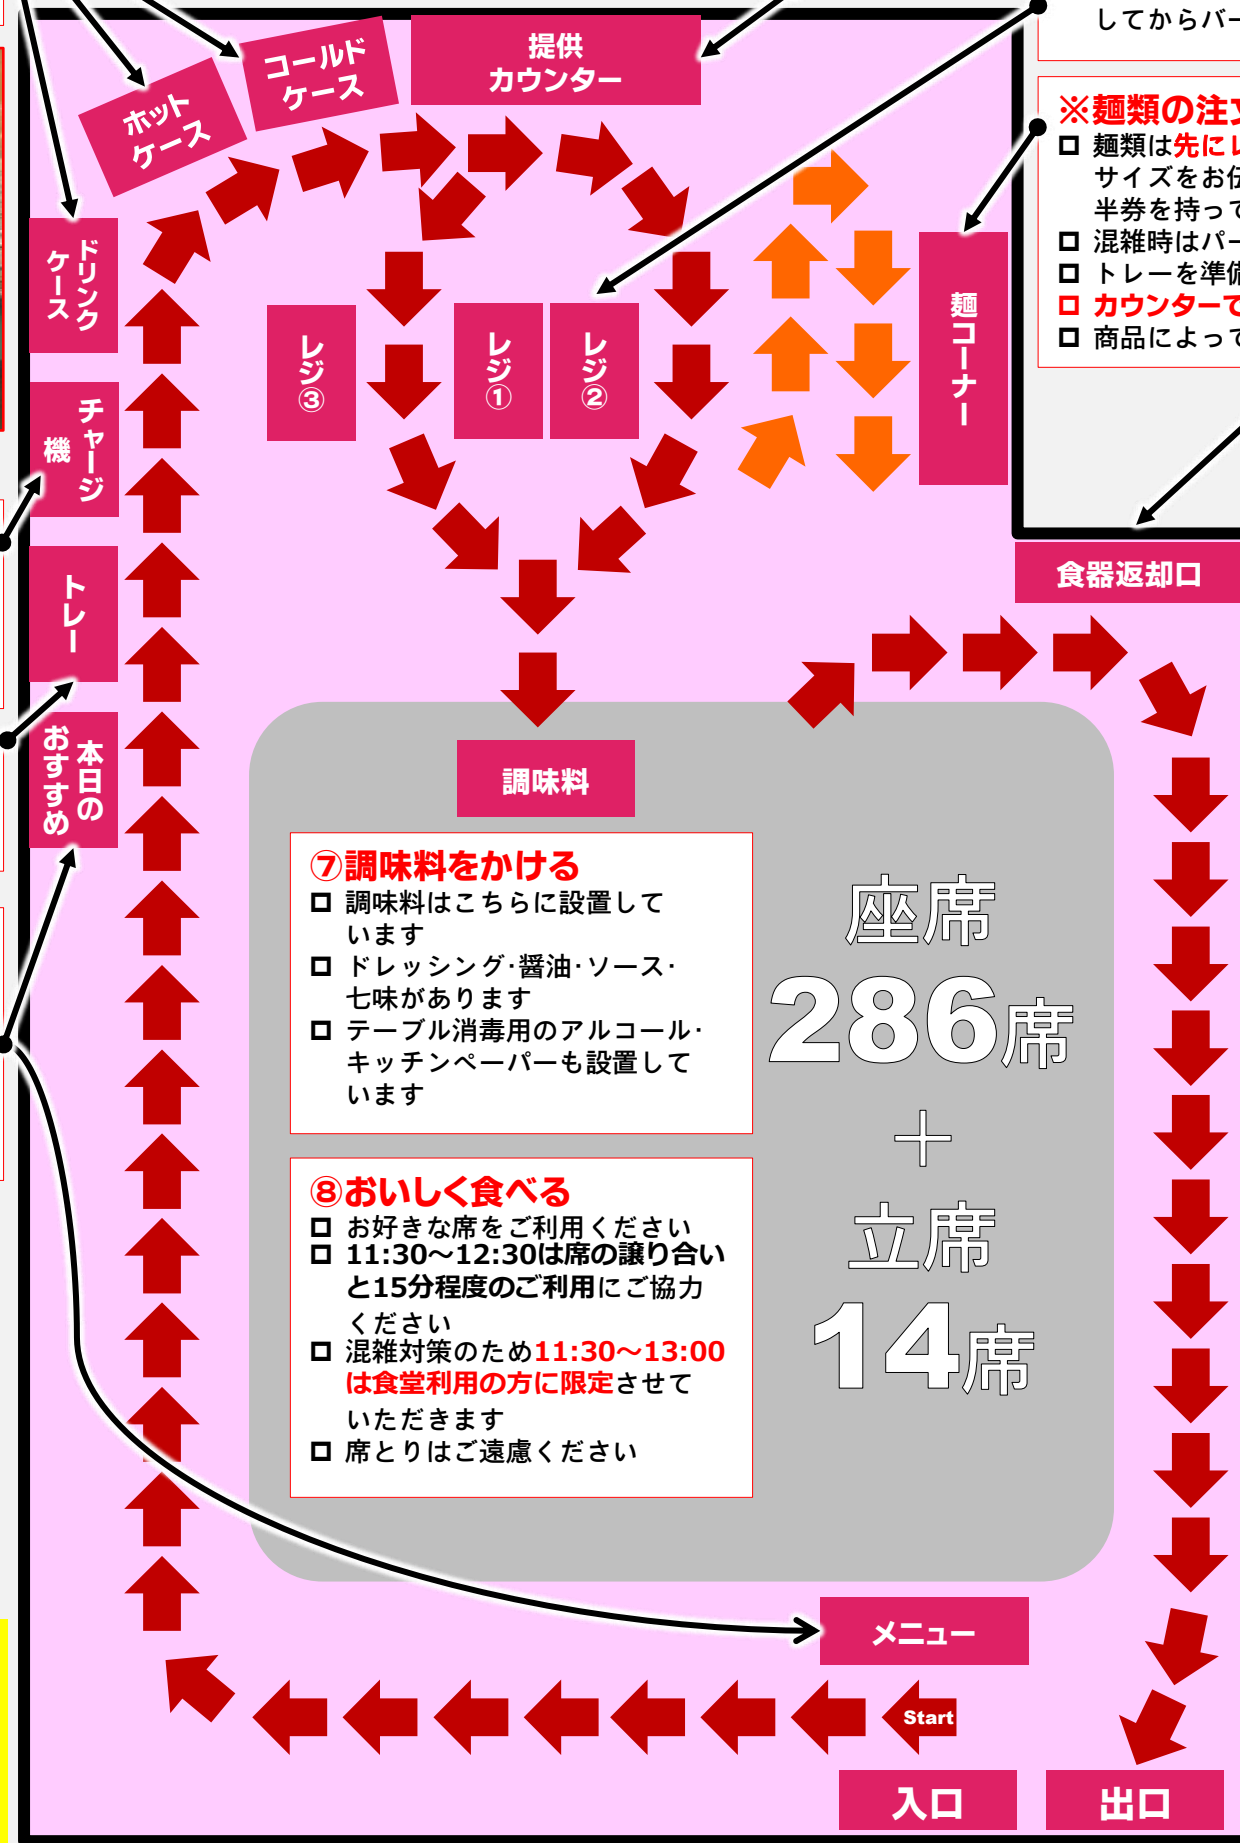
してからバー

※麺類の注
□ 麺類は先に
サイズをお
半券を持って
□ 混雑時はパー
□ トレーを準備
□ カウンターで
□ 商品によって

ホットケース
コールドケース
提供カウンター
ドリンクケース
チャージ機
トレー
本日のおすすめ
レジ③
レジ①
レジ②
麺コーナー
食器返却口
調味料

⑦調味料をかける
□ 調味料はこちらに設置しています
□ ドレッシング·醤油·ソース·七味があります
□ テーブル消毒用のアルコール·キッチンペーパーも設置しています

⑧おいしく食べる
□ お好きな席をご利用ください
□ 11:30〜12:30は席の譲り合いと15分程度のご利用にご協力ください
□ 混雑対策のため11:30〜13:00は食堂利用の方に限定させていただきます
□ 席とりはご遠慮ください

座席
286席
＋
立席
14席

メニュー
Start
入口
出口